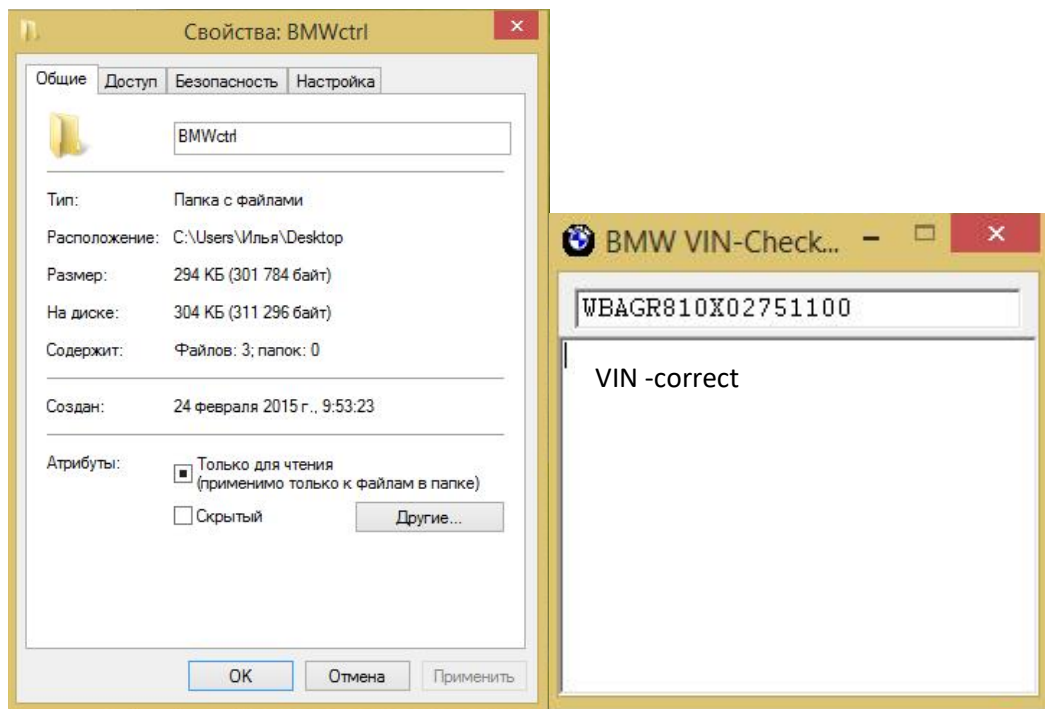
Свойства: BMWctrl

Общие | Доступ | Безопасность | Настройка

BMWctrl

Тип: Папка с файлами

Расположение: C:\Users\Илья\Desktop

Размер: 294 КБ (301 784 байт)

На диске: 304 КБ (311 296 байт)

Содержит: Файлов: 3; папок: 0

Создан: 24 февраля 2015 г., 9:53:23

Атрибуты: Только для чтения (применимо только к файлам в папке)

Скрытый

Другие...

OK | Отмена | Применить

BMW VIN-Check...

WBAGR810X02751100

VIN -correct